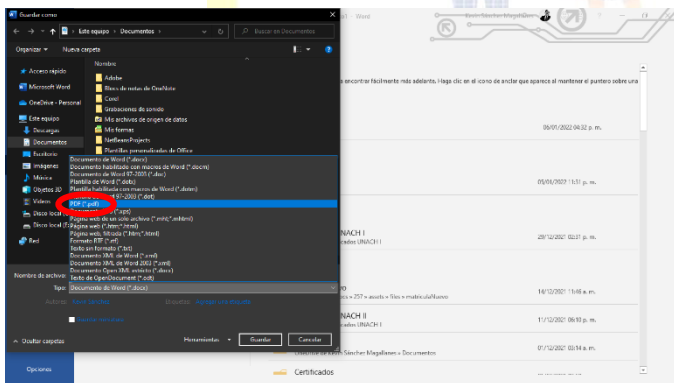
Guardar como

← → ↑ Este equipo › Documentos › Buscar en Documentos

Organizar ▾ Nueva carpeta

Nombre

Acceso rápido
Microsoft Word
OneDrive - Personal
Este equipo
Descargas
Documentos
Escritorio
Imágenes
Música
Objetos 3D
Videos
Disco local
Disco local
Red

Adobe
Bloc de notas de OneNote
Corel
Grabaciones de sonido
Mis archivos de origen de datos
Mis formas
NetBeansProjects
Plantillas personalizadas de Office

Documento de Word (*.docx)
Documento habilitado con macros de Word (*.docm)
Documento de Word 97-2003 (*.doc)
Plantilla de Word (*.dotx)
Plantilla habilitada con macros de Word (*.dotm)
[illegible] 97-2003 (*.dot)
PDF (*.pdf)
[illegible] (*.xps)
Página web de un solo archivo (*.mht;*.mhtml)
Página web (*.htm;*.html)
Página web, filtrada (*.htm;*.html)
Formato RTF (*.rtf)
Texto sin formato (*.txt)
Documento XML de Word (*.xml)
Documento XML de Word 2003 (*.xml)
Documento Open XML estricto (*.docx)
Texto de OpenDocument (*.odt)

Nombre de archivo:
Tipo: Documento de Word (*.docx)
Autores: Kevin Sánchez
Etiquetas: Agregar una etiqueta

Guardar miniatura

▲ Ocultar carpetas
Herramientas ▾ Guardar Cancelar

Opciones

al - Word
Kevin Sánchez Magallanes

encontrar fácilmente más adelante. Haga clic en el icono de anclar que aparece al mantener el puntero sobre una

06/01/2022 04:32 p. m.
05/01/2022 11:31 p. m.
NACH I
ados UNACH I
29/12/2021 02:31 p. m.
O
» 257 » assets » files » matriculaNuevo
16/12/2021 11:46 a. m.
UNACH II
ados UNACH I
17/12/2021 06:10 p. m.
Sánchez Magallanes » Documentos
07/12/2021 03:14 a. m.
Certificados